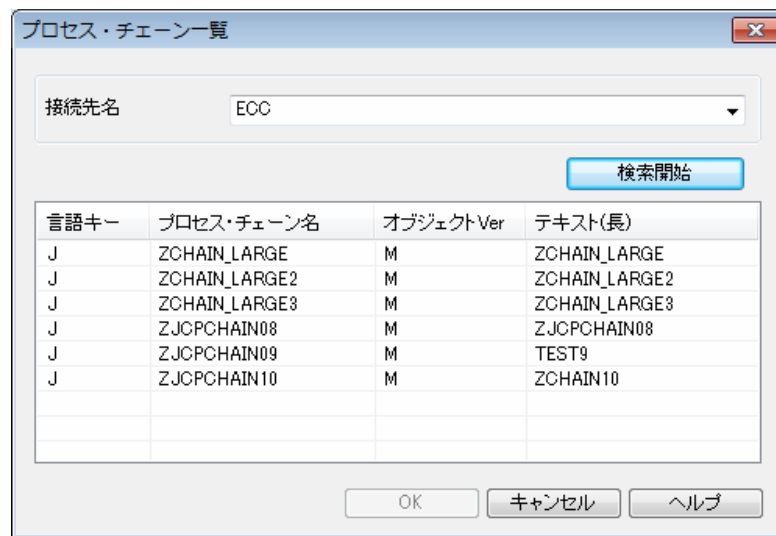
プロセス・チェーン一覧

接続先名 ECC

検索開始

| 言語キー | プロセス・チェーン名 | オブジェクトVer | テキスト(長) |
|---|---|---|---|
| J | ZCHAIN_LARGE | M | ZCHAIN_LARGE |
| J | ZCHAIN_LARGE2 | M | ZCHAIN_LARGE2 |
| J | ZCHAIN_LARGE3 | M | ZCHAIN_LARGE3 |
| J | ZJCPCHAIN08 | M | ZJCPCHAIN08 |
| J | ZJCPCHAIN09 | M | TEST9 |
| J | ZJCPCHAIN10 | M | ZCHAIN10 |

OK キャンセル ヘルプ